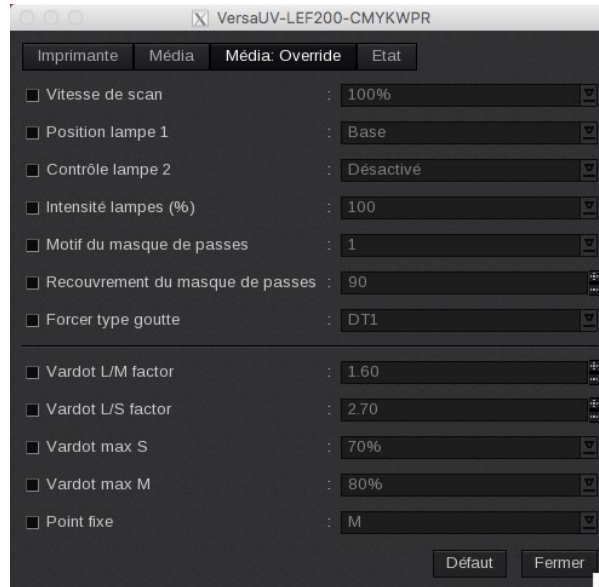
VersaUV-LEF200-CMYKWPR

Imprimante | Média | Média: Override | Etat

Vitesse de scan : 100%

Position lampe 1 : Base

Contrôle lampe 2 : Désactivé

Intensité lampes (%) : 100

Motif du masque de passes : 1

Recouvrement du masque de passes : 90

Forcer type goutte : DT1

Vardot L/M factor : 1.60

Vardot L/S factor : 2.70

Vardot max S : 70%

Vardot max M : 80%

Point fixe : M

Défaut Fermer